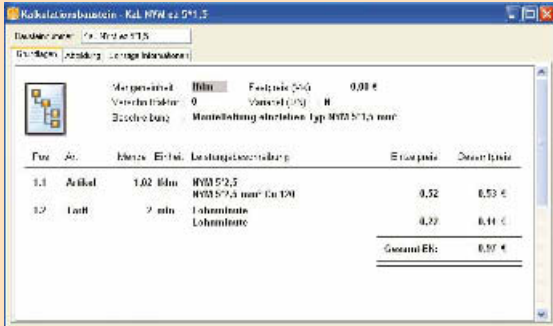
Kalkulationsbaustein - Kal. NYM ez 5*1,5

Bausteinname: Kal. NYM ez 5*1,5

Grundlagen | Abbildung | Sonstige Informationen

Mengeneinheit lfdm | Festpreis (5%) 0,00 €
Verschnittfaktor 0 | Variabel (0%) 0
Beschreibung Mantelleitung einziehen Typ NYM 5*1,5 mm²

| Pos | Art | Menge | Einheit | Leistungsbeschreibung | Einzelpreis | Gesamtpreis |
|---|---|---|---|---|---|---|
| 1.1 | Artikel | 1,02 | lfdm | NYM 5*2,5 NYM 5*2,5 mm² Cu 120 | 0,52 | 0,53 € |
| 1.2 | Tarif | 2 | min | Lohnminute Lohnminute | 0,22 | 0,44 € |
| | | | | | Gesamt EK: | 0,97 € |